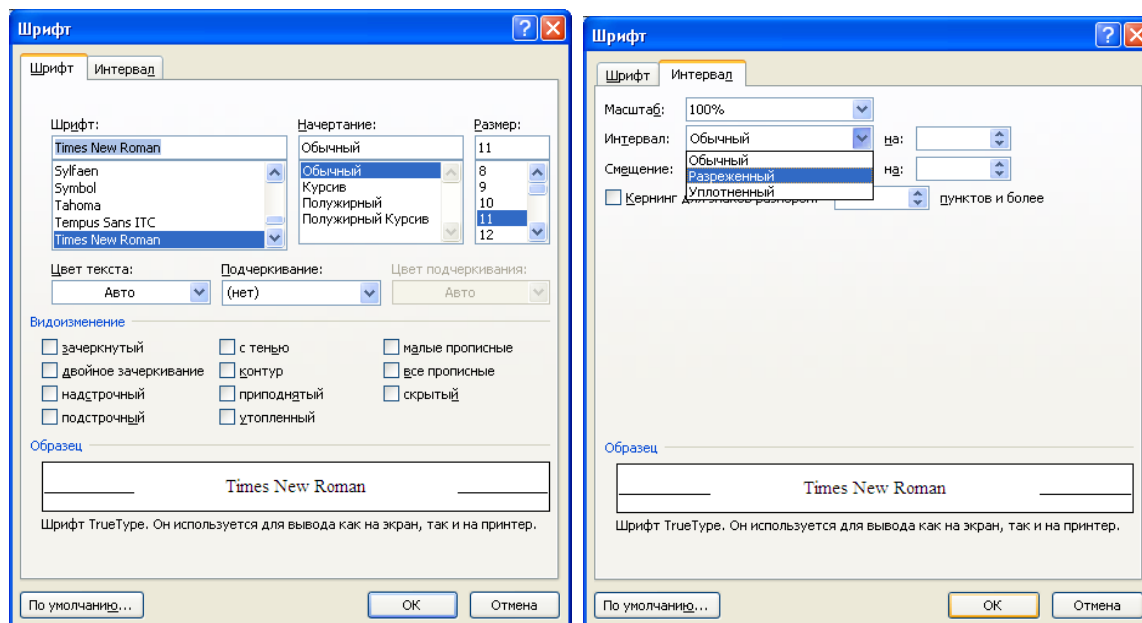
Шрифт

Шрифт | Интервал

Шрифт:
Times New Roman
Sylfaen
Symbol
Tahoma
Tempus Sans ITC
Times New Roman

Начертание:
Обычный
Обычный
Курсив
Полужирный
Полужирный Курсив

Размер:
11
8
9
10
11
12

Цвет текста:
Авто

Подчеркивание:
(нет)

Цвет подчеркивания:
Авто

Видоизменение

зачеркнутый
двойное зачеркивание
надстрочный
подстрочный

с тенью
контур
приподнятый
утопленный

малые прописные
все прописные
скрытый

Образец

Times New Roman

Шрифт TrueType. Он используется для вывода как на экран, так и на принтер.

По умолчанию... | ОК | Отмена

Шрифт

Шрифт | Интервал

Масштаб: 100%
Интервал: Обычный на:
Обычный
Разреженный
Уплотненный
Смещение: на:
Кернинг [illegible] пунктов и более

Образец

Times New Roman

Шрифт TrueType. Он используется для вывода как на экран, так и на принтер.

По умолчанию... | ОК | Отмена